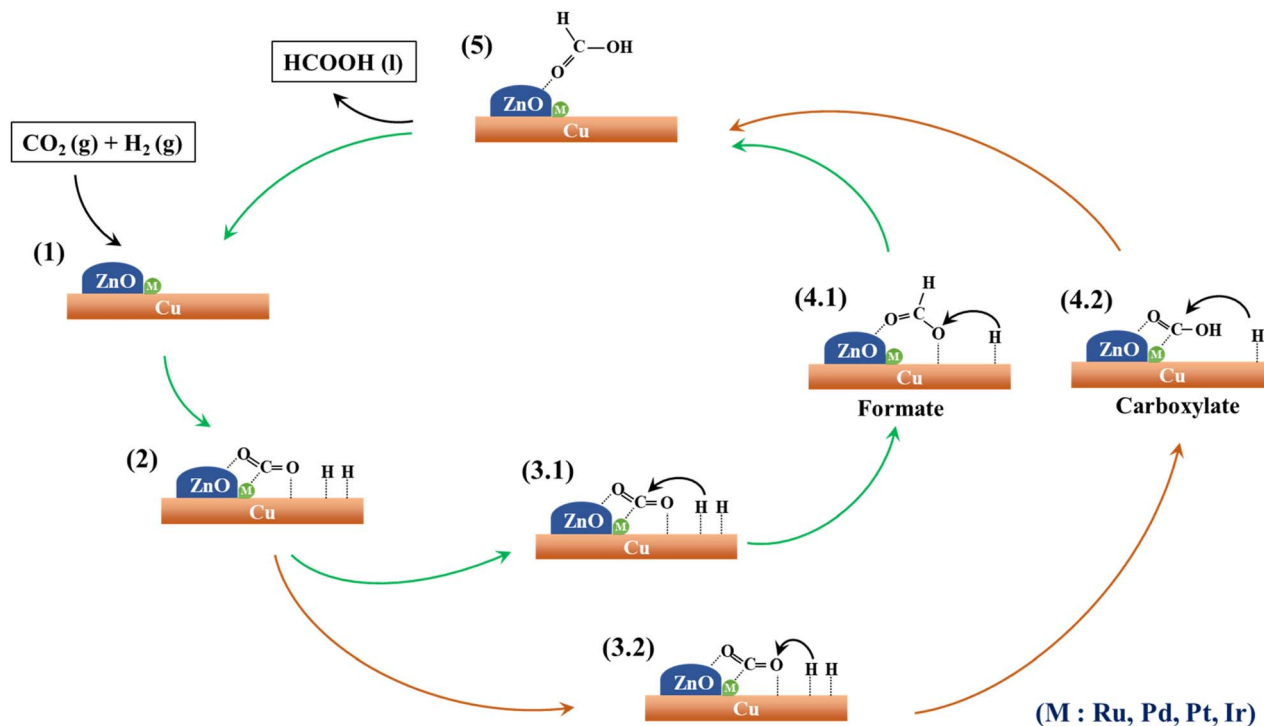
(5)

H
C—OH
O

HCOOH (l)

ZnO M
Cu

$CO_2$ (g) + $H_2$ (g)

(1)

ZnO M
Cu

(4.1)

H
O=C
O
H
ZnO M
Cu
Formate

(4.2)

O
C—OH
H
ZnO M
Cu
Carboxylate

(2)

O
C=O
H H
ZnO M
Cu

(3.1)

O
C=O
H H
ZnO M
Cu

(3.2)

O
C=O
H H
ZnO M
Cu

(M : Ru, Pd, Pt, Ir)